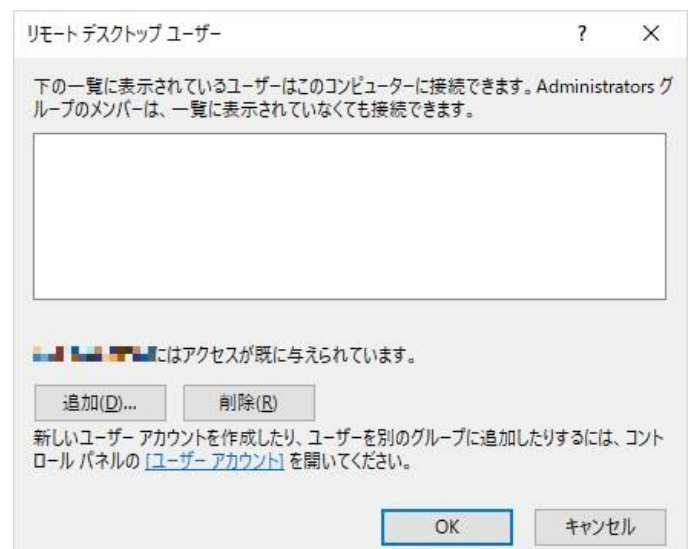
リモート デスクトップ ユーザー

?

×

下の一覧に表示されているユーザーはこのコンピューターに接続できます。Administrators グループのメンバーは、一覧に表示されていなくても接続できます。

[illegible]にはアクセスが既に与えられています。

追加(D)...

削除(R)

新しいユーザー アカウントを作成したり、ユーザーを別のグループに追加したりするには、コントロール パネルの [ユーザー アカウント] を開いてください。

OK

キャンセル